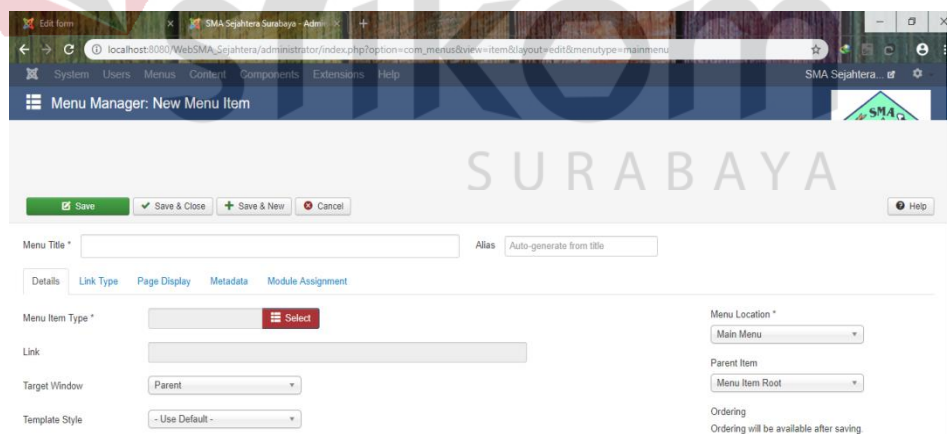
Edit form
SMA Sejahtera Surabaya - Admi
localhost:8080/WebSMA_Sejahtera/administrator/index.php?option=com_menus&view=item&layout=edit&menutype=mainmenu
System Users Menus Content Components Extensions Help
SMA Sejahtera...
Menu Manager: New Menu Item
SMA
SURABAYA
Save
Save & Close
Save & New
Cancel
Help
Menu Title *
Alias
Auto-generate from title
Details
Link Type
Page Display
Metadata
Module Assignment
Menu Item Type *
Select
Link
Target Window
Parent
Template Style
- Use Default -
Menu Location *
Main Menu
Parent Item
Menu Item Root
Ordering
Ordering will be available after saving